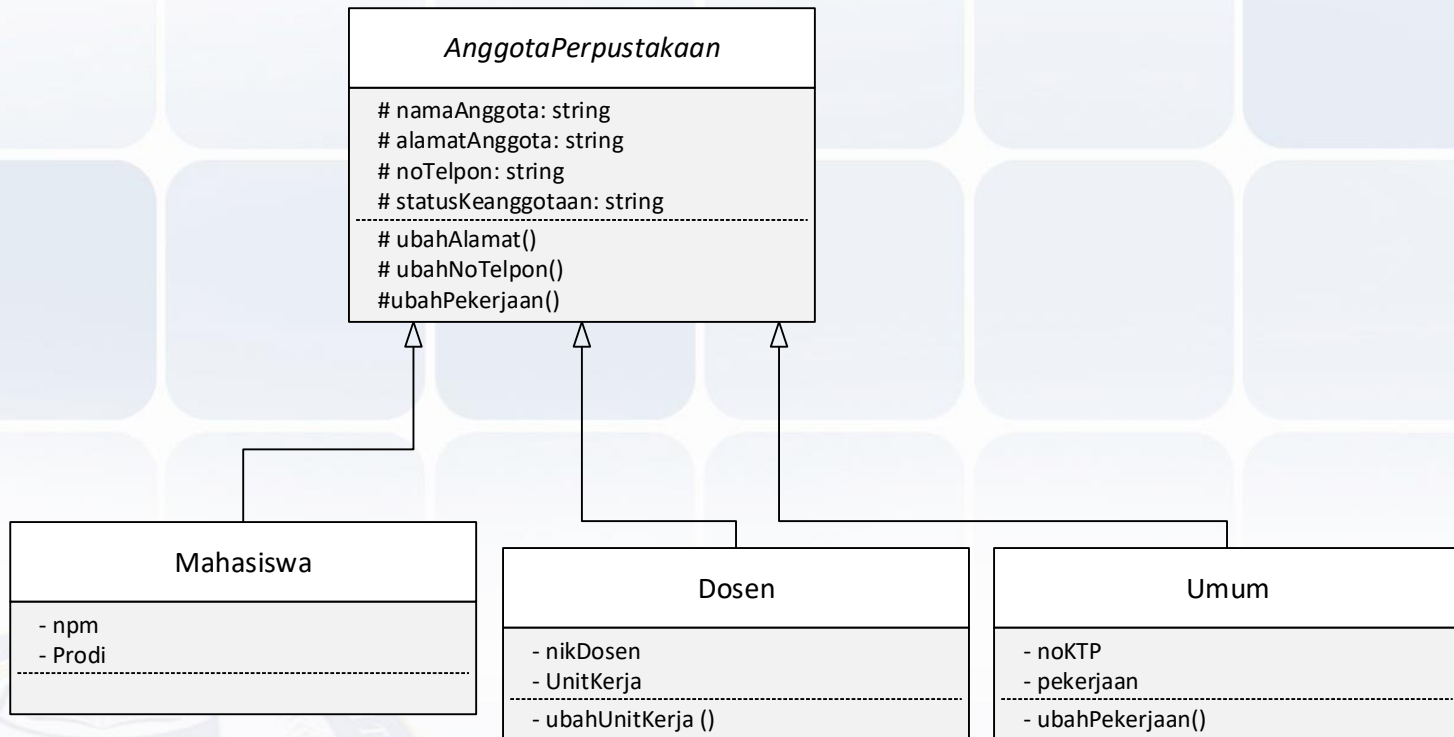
AnggotaPerpustakaan

# namaAnggota: string
# alamatAnggota: string
# noTelpon: string
# statusKeanggotaan: string

# ubahAlamat()
# ubahNoTelpon()
#ubahPekerjaan()

Mahasiswa

- npm
- Prodi

Dosen

- nikDosen
- UnitKerja

- ubahUnitKerja ()

Umum

- noKTP
- pekerjaan

- ubahPekerjaan()